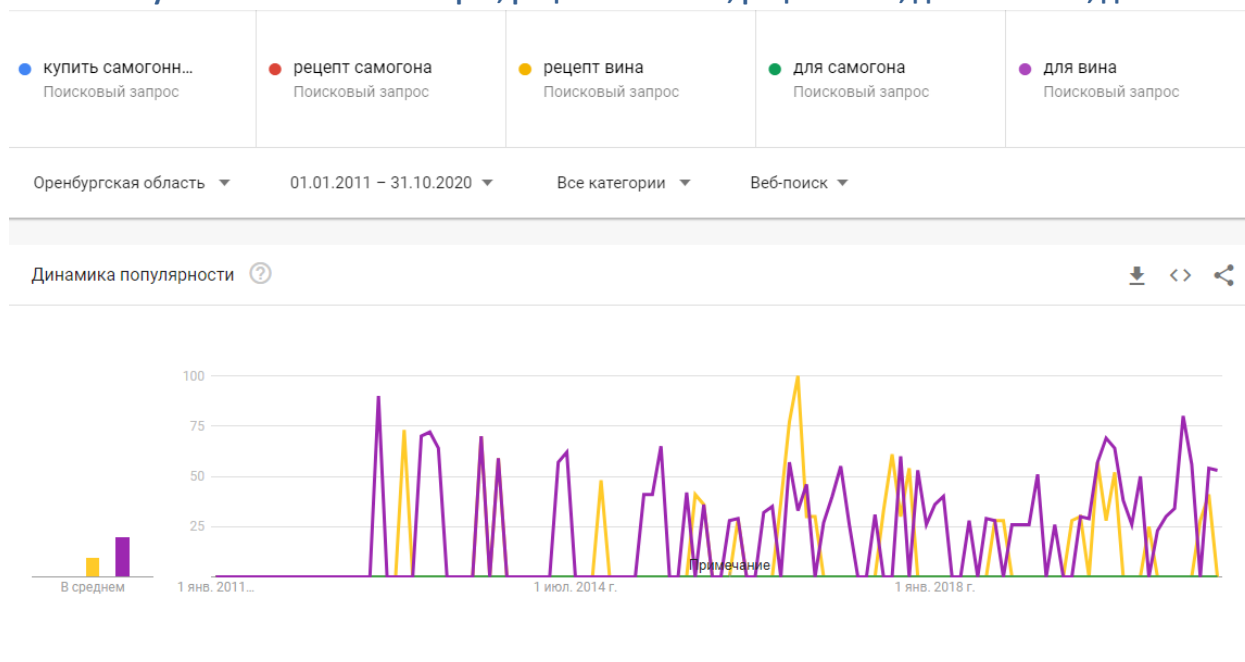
купить самогонн…
Поисковый запрос

рецепт самогона
Поисковый запрос

рецепт вина
Поисковый запрос

для самогона
Поисковый запрос

для вина
Поисковый запрос

Оренбургская область

01.01.2011 – 31.10.2020

Все категории

Веб-поиск

Динамика популярности

100
75
50
25

В среднем

1 янв. 2011…

1 июл. 2014 г.

Примечание

1 янв. 2018 г.